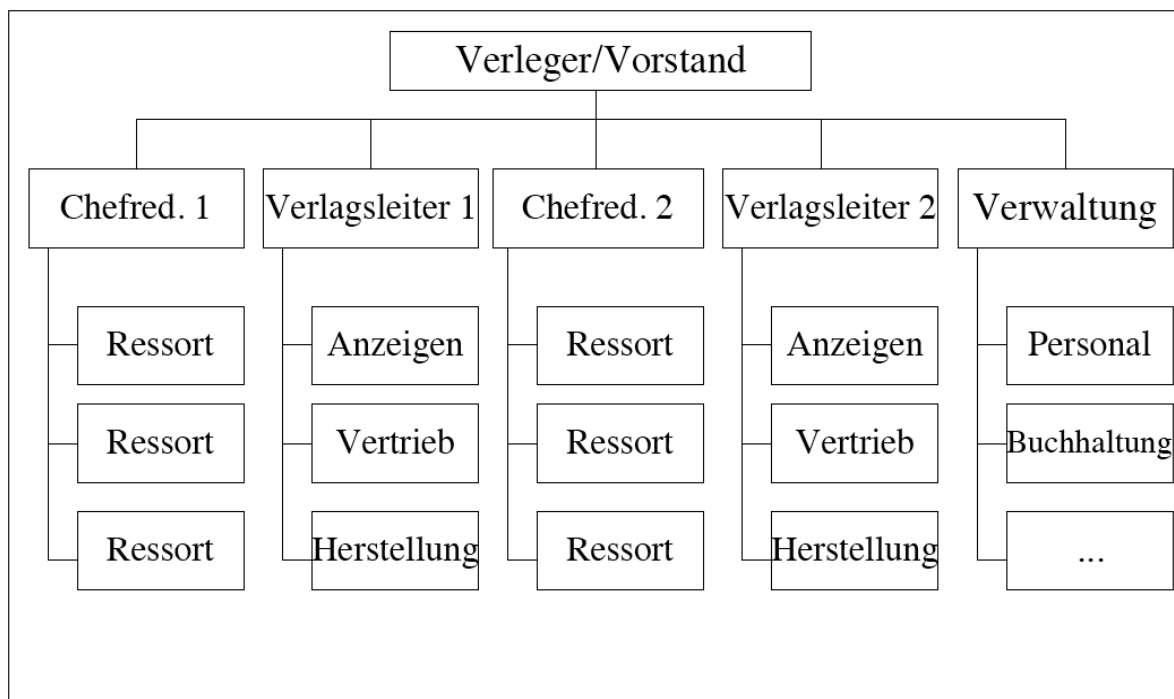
Verleger/Vorstand

Chefred. 1
Ressort
Ressort
Ressort

Verlagsleiter 1
Anzeigen
Vertrieb
Herstellung

Chefred. 2
Ressort
Ressort
Ressort

Verlagsleiter 2
Anzeigen
Vertrieb
Herstellung

Verwaltung
Personal
Buchhaltung
...